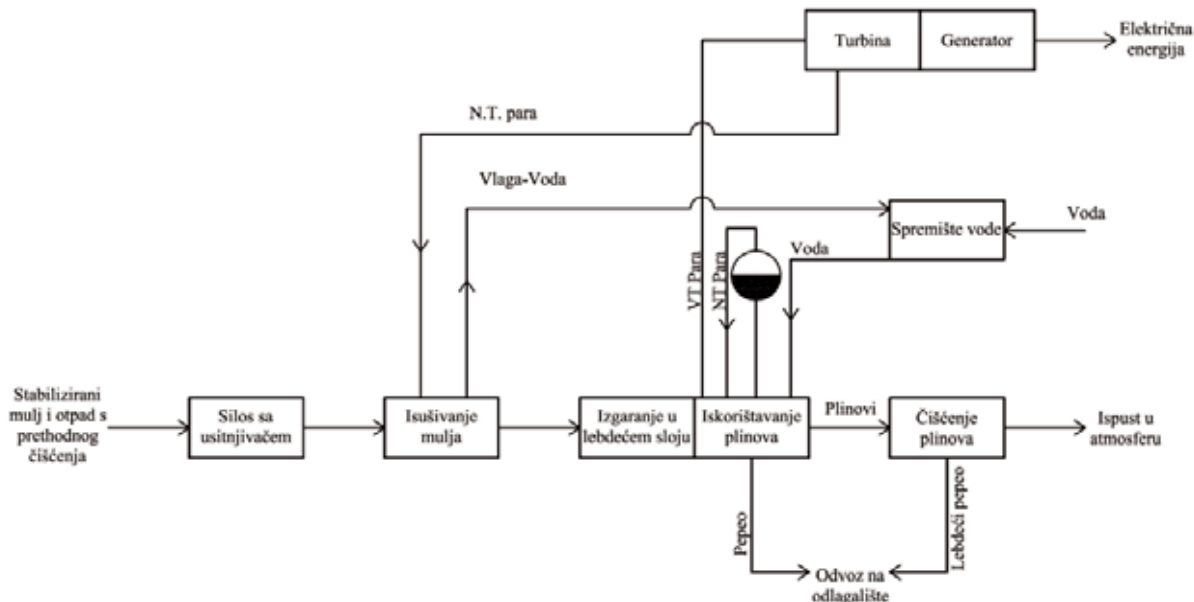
Turbina
Generator
Električna energija
N.T. para
Vlaga-Voda
Spremište vode
Voda
Voda
VT Para
NT Para
Stabilizirani mulj i otpad s prethodnog čišćenja
Silos sa usitnjivačem
Isušivanje mulja
Izgaranje u lebdećem sloju
Iskorištavanje plinova
Plinovi
Čišćenje plinova
Ispust u atmosferu
Pepeo
Lebdeći pepeo
Odvoz na odlagalište